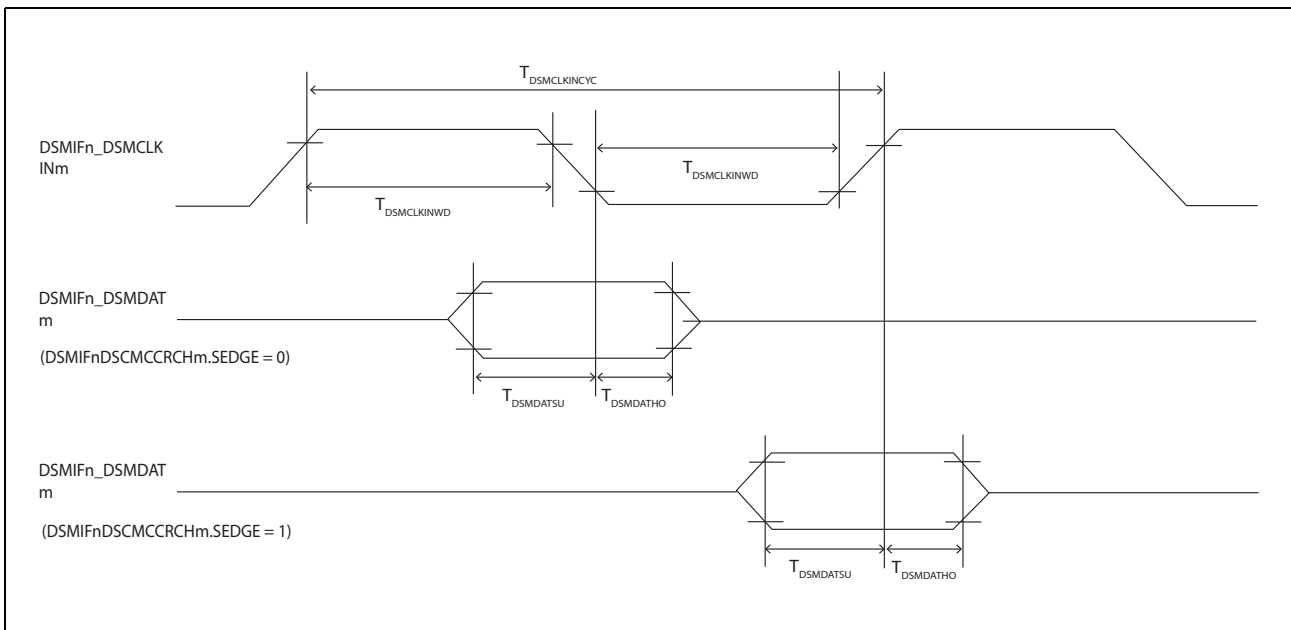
$T_{DSMCLKINCYC}$

DSMIFn_DSMCLKINm

$T_{DSMCLKINWD}$

$T_{DSMCLKINWD}$

DSMIFn_DSMDATm

(DSMIFnDSCMCCRCHm.SEDGE = 0)

$T_{DSMDATSU}$ $T_{DSMDATHO}$

DSMIFn_DSMDATm

(DSMIFnDSCMCCRCHm.SEDGE = 1)

$T_{DSMDATSU}$ $T_{DSMDATHO}$